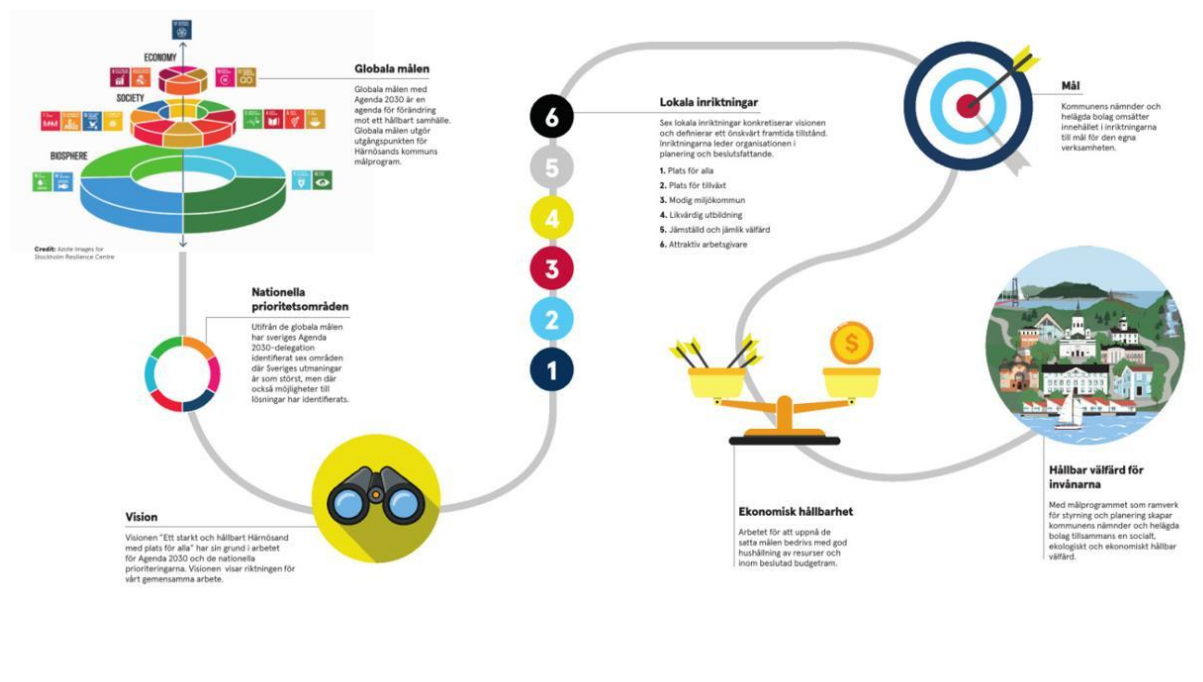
ECONOMY

SOCIETY

BIOSPHERE

Credit: Azote Images for Stockholm Resilience Centre

Globala målen

Globala målen med Agenda 2030 är en agenda för förändring mot ett hållbart samhälle. Globala målen utgör utgångspunkten för Härnösands kommuns målprogram.

Nationella prioritetsområden

Utifrån de globala målen har sveriges Agenda 2030-delegation identifierat sex områden där Sveriges utmaningar är som störst, men där också möjligheter till lösningar har identifierats.

Vision

Visionen "Ett starkt och hållbart Härnösand med plats för alla" har sin grund i arbetet för Agenda 2030 och de nationella prioriteringarna. Visionen visar riktningen för vårt gemensamma arbete.

6
5
4
3
2
1

Lokala inriktningar

Sex lokala inriktningar konkretiserar visionen och definierar ett önskvärt framtida tillstånd. Inriktningarna leder organisationen i planering och beslutsfattande.

1. Plats för alla
2. Plats för tillväxt
3. Modig miljökommun
4. Likvärdig utbildning
5. Jämställd och jämlik välfärd
6. Attraktiv arbetsgivare

Mål

Kommunens nämnder och helägda bolag omsätter innehållet i inriktningarna till mål för den egna verksamheten.

$

Ekonomisk hållbarhet

Arbetet för att uppnå de satta målen bedrivs med god hushållning av resurser och inom beslutad budgetram.

Hållbar välfärd för invånarna

Med målprogrammet som ramverk för styrning och planering skapar kommunens nämnder och helägda bolag tillsammans en socialt, ekologiskt och ekonomiskt hållbar välfärd.